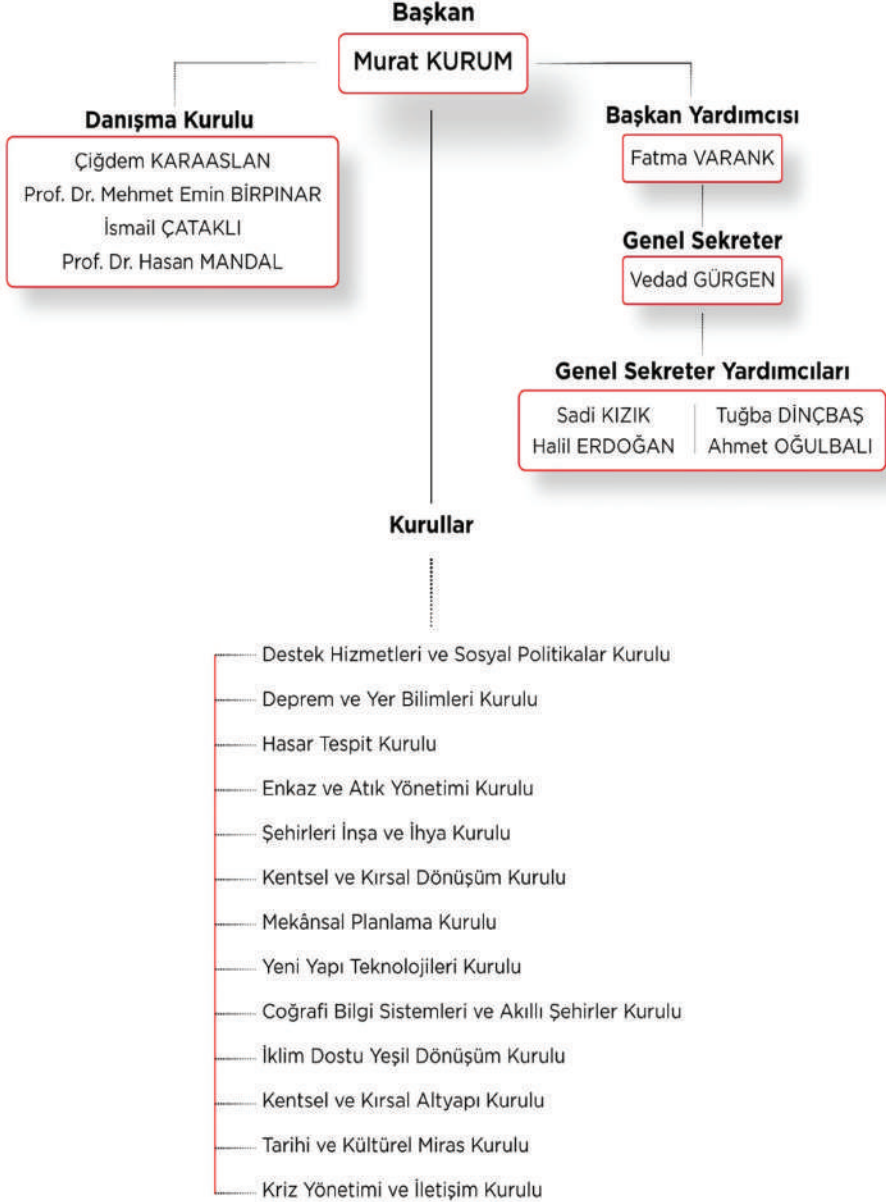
Başkan

Murat KURUM

Danışma Kurulu

Çiğdem KARAASLAN
Prof. Dr. Mehmet Emin BİRPINAR
İsmail ÇATAKLI
Prof. Dr. Hasan MANDAL

Başkan Yardımcısı

Fatma VARANK

Genel Sekreter

Vedad GÜRGEN

Genel Sekreter Yardımcıları

Sadi KIZIK
Halil ERDOĞAN
Tuğba DİNÇBAŞ
Ahmet OĞULBALI

Kurullar

Destek Hizmetleri ve Sosyal Politikalar Kurulu
Deprem ve Yer Bilimleri Kurulu
Hasar Tespit Kurulu
Enkaz ve Atık Yönetimi Kurulu
Şehirleri İnşa ve İhya Kurulu
Kentsel ve Kırsal Dönüşüm Kurulu
Mekânsal Planlama Kurulu
Yeni Yapı Teknolojileri Kurulu
Coğrafi Bilgi Sistemleri ve Akıllı Şehirler Kurulu
İklim Dostu Yeşil Dönüşüm Kurulu
Kentsel ve Kırsal Altyapı Kurulu
Tarihi ve Kültürel Miras Kurulu
Kriz Yönetimi ve İletişim Kurulu